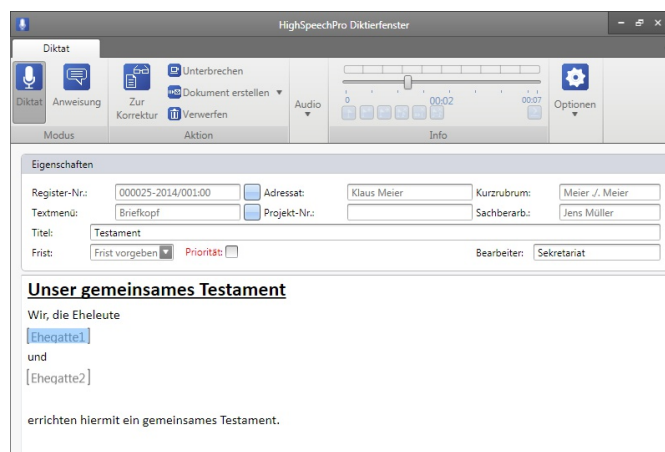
HighSpeechPro Diktierfenster

Diktat

Diktat Anweisung
Modus

Zur Korrektur
Unterbrechen
Dokument erstellen
Verwerfen
Aktion

Audio

0 00:02 00:07
Info

Optionen

Eigenschaften

Register-Nr.: 000025-2014/001:00
Adressat: Klaus Meier
Kurzrubrum: Meier ./. Meier
Textmenü: Briefkopf
Projekt-Nr.:
Sachberarb.: Jens Müller
Titel: Testament
Frist: Frist vorgeben
Priorität:
Bearbeiter: Sekretariat

Unser gemeinsames Testament

Wir, die Eheleute

[Ehegatte1]

und

[Ehegatte2]

errichten hiermit ein gemeinsames Testament.